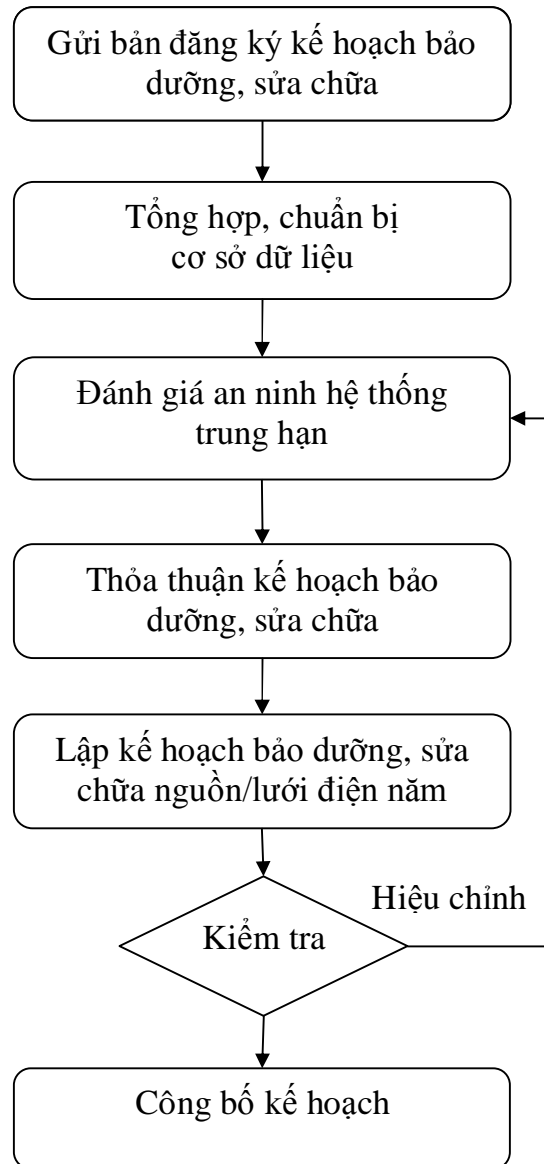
Gửi bản đăng ký kế hoạch bảo dưỡng, sửa chữa

Tổng hợp, chuẩn bị cơ sở dữ liệu

Đánh giá an ninh hệ thống trung hạn

Thỏa thuận kế hoạch bảo dưỡng, sửa chữa

Lập kế hoạch bảo dưỡng, sửa chữa nguồn/lưới điện năm

Kiểm tra

Hiệu chỉnh

Công bố kế hoạch